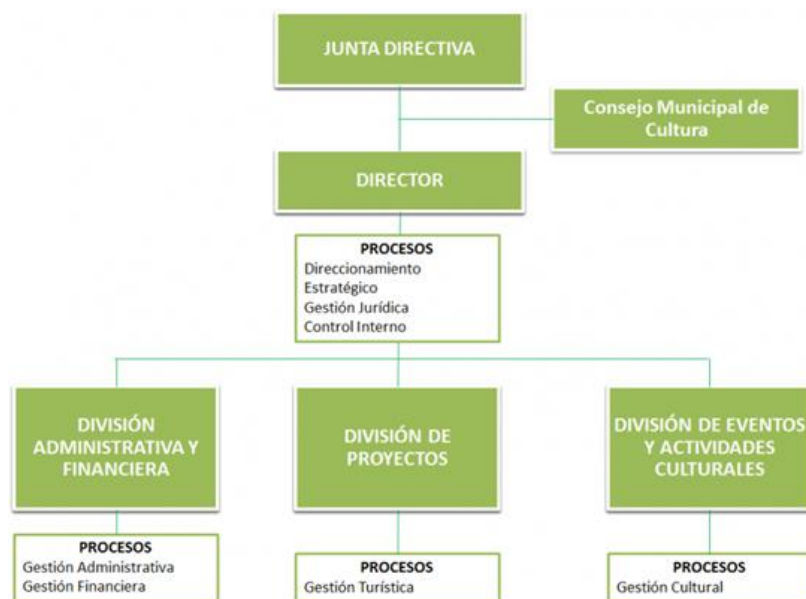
JUNTA DIRECTIVA

Consejo Municipal de Cultura

DIRECTOR

PROCESOS
Direccionamiento Estratégico
Gestión Jurídica
Control Interno

DIVISIÓN ADMINISTRATIVA Y FINANCIERA

PROCESOS
Gestión Administrativa
Gestión Financiera

DIVISIÓN DE PROYECTOS

PROCESOS
Gestión Turística

DIVISIÓN DE EVENTOS Y ACTIVIDADES CULTURALES

PROCESOS
Gestión Cultural